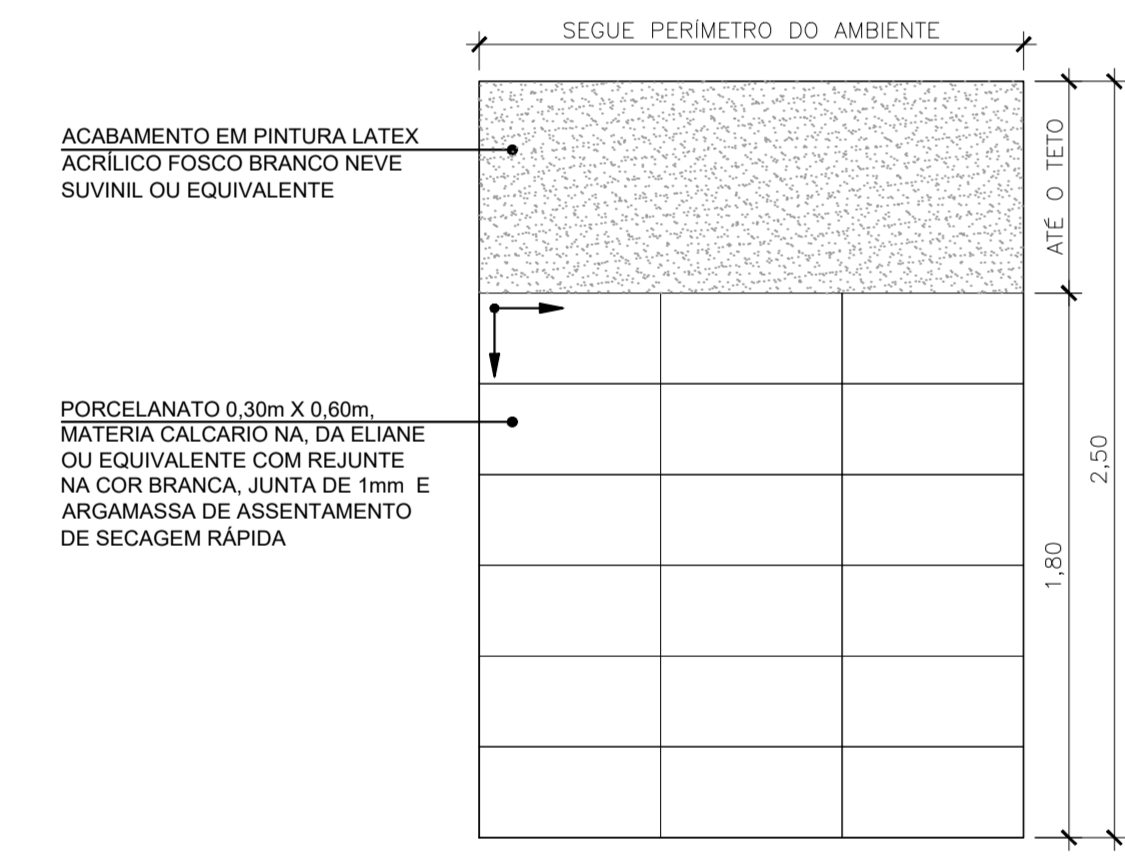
SEGUE PERÍMETRO DO AMBIENTE

ACABAMENTO EM PINTURA LATEX ACRÍLICO FOSCO BRANCO NEVE SUVINIL OU EQUIVALENTE

ATÉ O TETO

PORCELANATO 0,30m X 0,60m, MATERIA CALCARIO NA, DA ELIANE OU EQUIVALENTE COM REJUNTE NA COR BRANCA, JUNTA DE 1mm E ARGAMASSA DE ASSENTAMENTO DE SECAGEM RÁPIDA

2,50

1,80